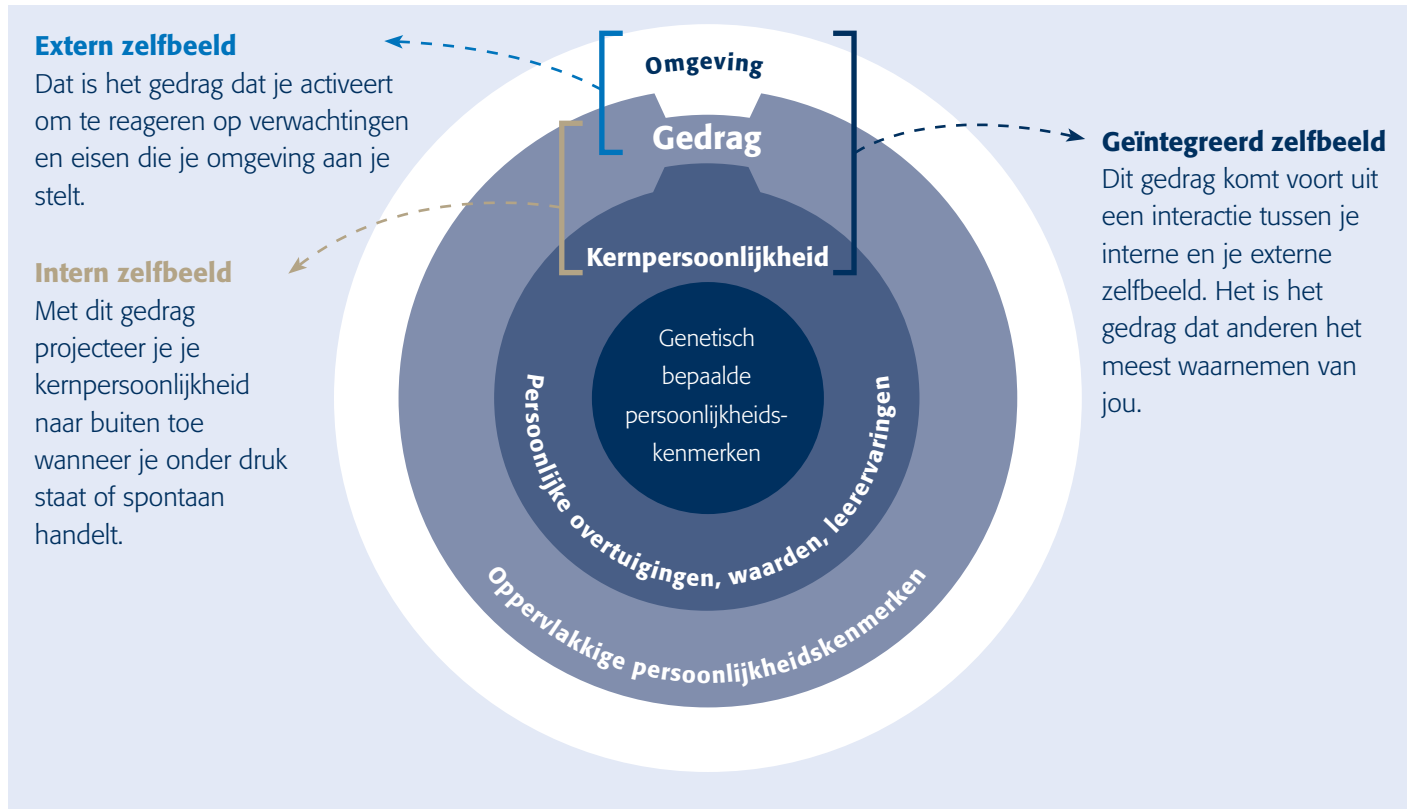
Extern zelfbeeld
Dat is het gedrag dat je activeert om te reageren op verwachtingen en eisen die je omgeving aan je stelt.

Intern zelfbeeld
Met dit gedrag projecteer je je kernpersoonlijkheid naar buiten toe wanneer je onder druk staat of spontaan handelt.

Omgeving

Gedrag

Kernpersoonlijkheid

Genetisch bepaalde persoonlijkheidskenmerken

Persoonlijke overtuigingen, waarden, leerervaringen

Oppervlakkige persoonlijkheidskenmerken

Geïntegreerd zelfbeeld
Dit gedrag komt voort uit een interactie tussen je interne en je externe zelfbeeld. Het is het gedrag dat anderen het meest waarnemen van jou.